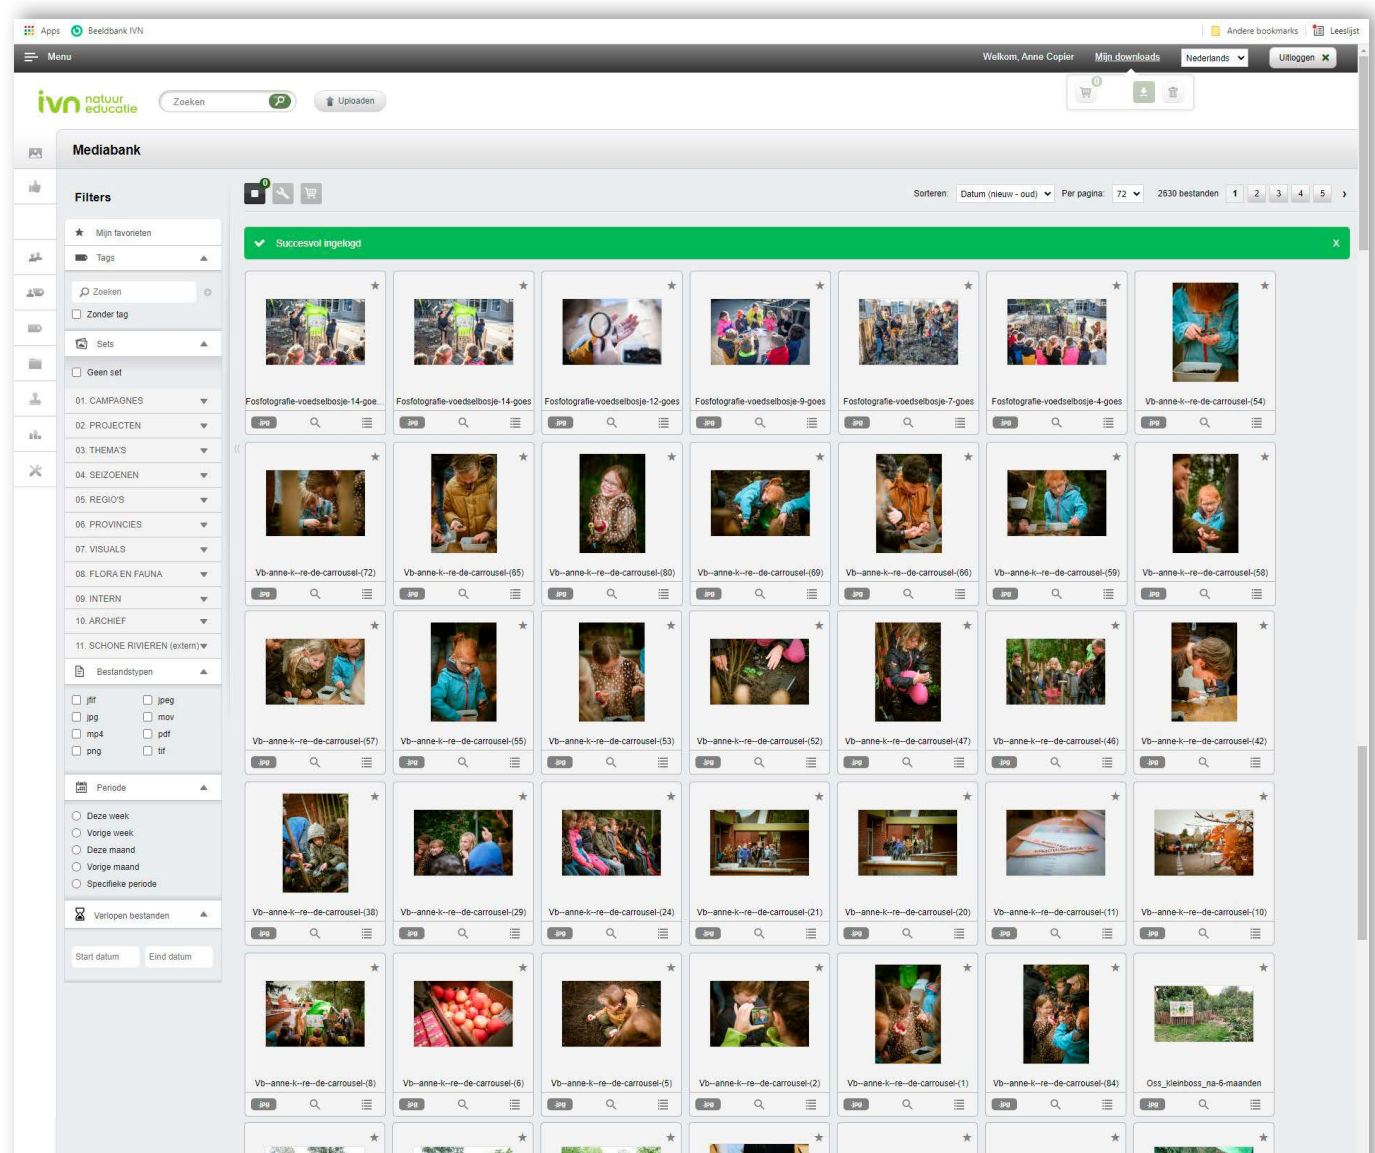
Apps Beeldbank IVN Andere bookmarks Leeslijst

Menu Welkom, Anne Copier Mijn downloads Nederlands Uitloggen

ivn natuur educatie Zoeken Uploaden

0

Mediabank

Filters

Mijn favorieten
Tags
Zoeken
Zonder tag
Sets
Geen set
01. CAMPAGNES
02. PROJECTEN
03. THEMA'S
04. SEIZOENEN
05. REGIO'S
06. PROVINCIES
07. VISUALS
08. FLORA EN FAUNA
09. INTERN
10. ARCHIEF
11. SCHONE RIVIEREN (extern)
Bestandstypen
jfif jpeg
jpg mov
mp4 pdf
png tif
Periode
Deze week
Vorige week
Deze maand
Vorige maand
Specifieke periode
Verlopen bestanden
Start datum Eind datum

0

Sorteren: Datum (nieuw - oud) Per pagina: 72 2630 bestanden 1 2 3 4 5 ›

Succesvol ingelogd X

Fosfotografie-voedselbosje-14-goe...
Fosfotografie-voedselbosje-14-goes
Fosfotografie-voedselbosje-12-goes
Fosfotografie-voedselbosje-9-goes
Fosfotografie-voedselbosje-7-goes
Fosfotografie-voedselbosje-4-goes
Vb-anne-k--re-de-carrousel-(54)
Vb-anne-k--re-de-carrousel-(72)
Vb-anne-k--re-de-carrousel-(65)
Vb-anne-k--re-de-carrousel-(80)
Vb-anne-k--re-de-carrousel-(69)
Vb-anne-k--re-de-carrousel-(66)
Vb-anne-k--re-de-carrousel-(59)
Vb-anne-k--re-de-carrousel-(58)
Vb-anne-k--re-de-carrousel-(57)
Vb-anne-k--re-de-carrousel-(55)
Vb-anne-k--re-de-carrousel-(53)
Vb-anne-k--re-de-carrousel-(52)
Vb-anne-k--re-de-carrousel-(47)
Vb-anne-k--re-de-carrousel-(46)
Vb-anne-k--re-de-carrousel-(42)
Vb-anne-k--re-de-carrousel-(38)
Vb-anne-k--re-de-carrousel-(29)
Vb-anne-k--re-de-carrousel-(24)
Vb-anne-k--re-de-carrousel-(21)
Vb-anne-k--re-de-carrousel-(20)
Vb-anne-k--re-de-carrousel-(11)
Vb-anne-k--re-de-carrousel-(10)
Vb-anne-k--re-de-carrousel-(8)
Vb-anne-k--re-de-carrousel-(6)
Vb-anne-k--re-de-carrousel-(5)
Vb-anne-k--re-de-carrousel-(2)
Vb-anne-k--re-de-carrousel-(1)
Vb-anne-k--re-de-carrousel-(84)
Oss_kleinboss_na-6-maanden